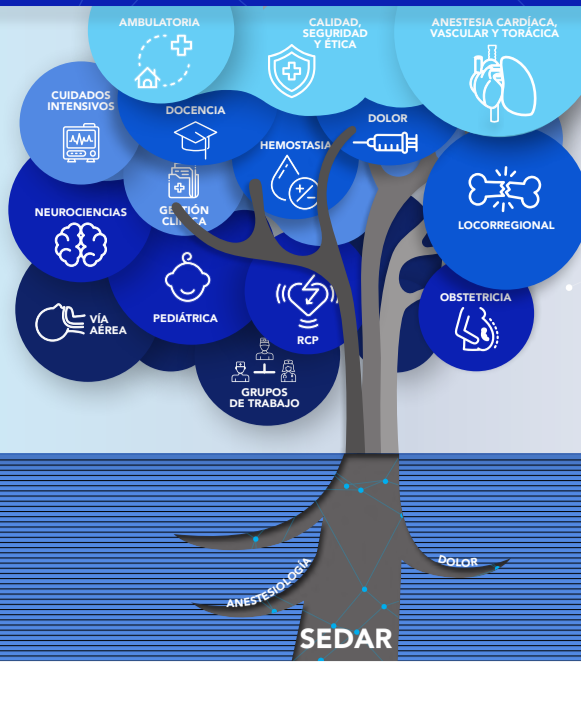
AMBULATORIA

CALIDAD, SEGURIDAD Y ÉTICA

ANESTESIA CARDÍACA, VASCULAR Y TORÁCICA

CUIDADOS INTENSIVOS

DOCENCIA

DOLOR

HEMOSTASIA

NEUROCIENCIAS

GESTIÓN CLÍNICA

LOCORREGIONAL

OBSTETRICIA

VÍA AÉREA

PEDIÁTRICA

RCP

GRUPOS DE TRABAJO

ANESTESIOLOGÍA

DOLOR

SEDAR